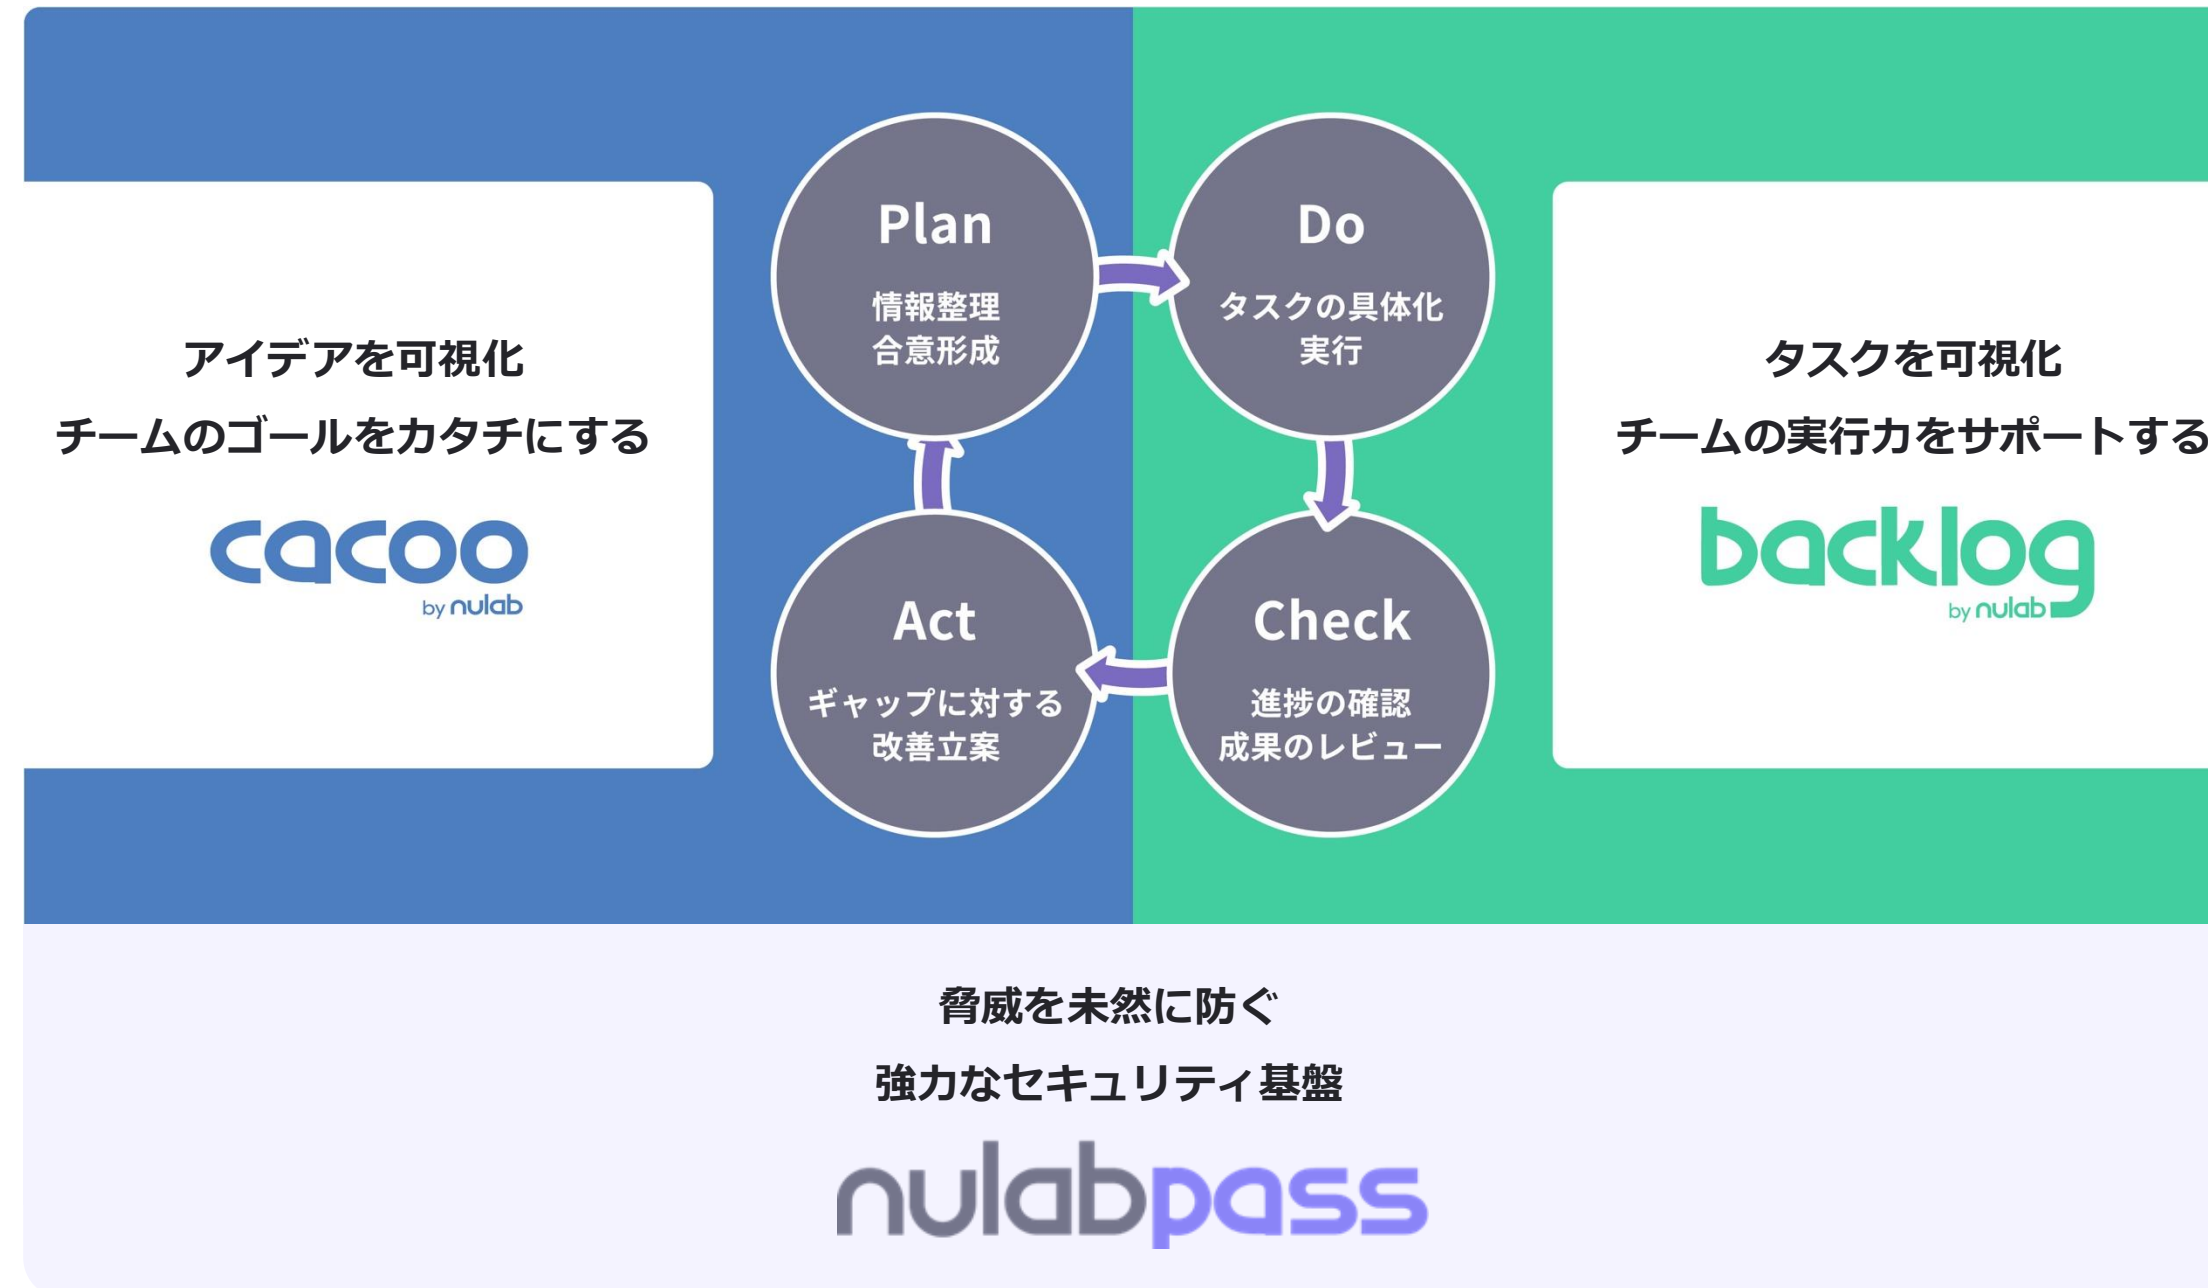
アイデアを可視化
チームのゴールをカタチにする

cacoo
by nulab

Plan
情報整理
合意形成

Do
タスクの具体化
実行

Act
ギャップに対する
改善立案

Check
進捗の確認
成果のレビュー

タスクを可視化
チームの実行力をサポートする

backlog
by nulab

脅威を未然に防ぐ
強力なセキュリティ基盤

nulabpass